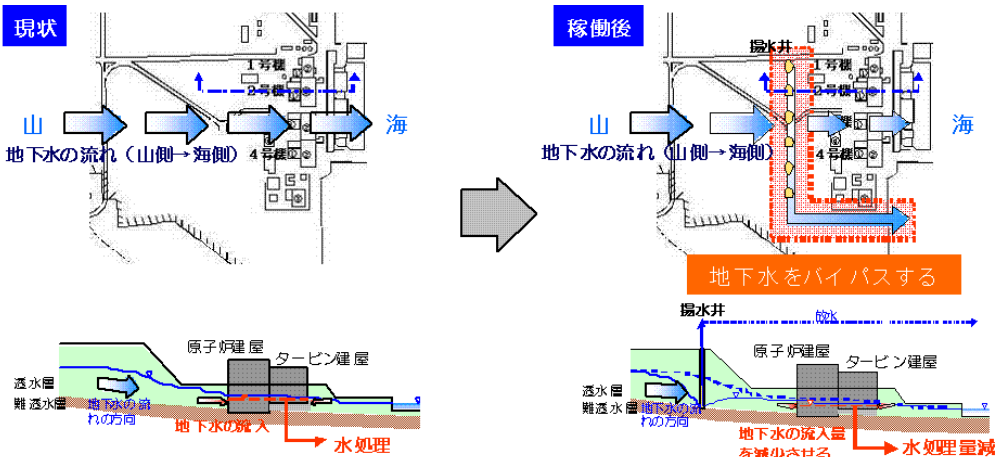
現状

1号機
2号機
山
海
4号機
地下水の流れ（山側→海側）

原子炉建屋
タービン建屋
透水層
難透水層
地下水の流れの方向
地下水の流入
水処理

稼働後

揚水井
1号機
2号機
山
海
4号機
地下水の流れ（山側→海側）
地下水をバイパスする

揚水井
放水
原子炉建屋
タービン建屋
透水層
難透水層
地下水の流れの方向
地下水の流入量を減少させる
水処理量減